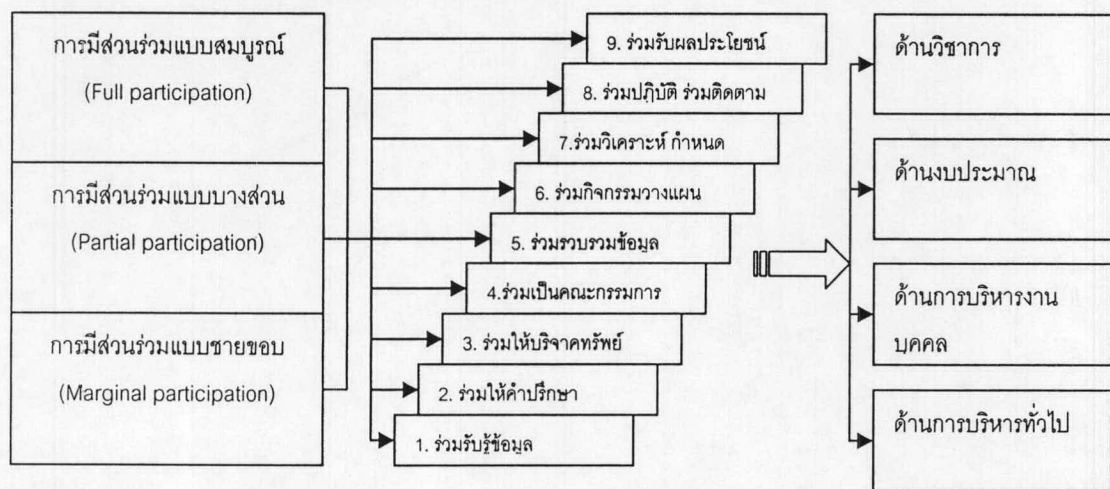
การมีส่วนร่วมแบบสมบูรณ์
(Full participation)

การมีส่วนร่วมแบบบางส่วน
(Partial participation)

การมีส่วนร่วมแบบชายขอบ
(Marginal participation)

9. ร่วมรับผลประโยชน์
8. ร่วมปฏิบัติ ร่วมติดตาม
7.ร่วมวิเคราะห์ กำหนด
6. ร่วมกิจกรรมวางแผน
5. ร่วมรวบรวมข้อมูล
4.ร่วมเป็นคณะกรรมการ
3. ร่วมให้บริจาคทรัพย์
2. ร่วมให้คำปรึกษา
1. ร่วมรับรู้ข้อมูล

ด้านวิชาการ
ด้านงบประมาณ
ด้านการบริหารงานบุคคล
ด้านการบริหารทั่วไป